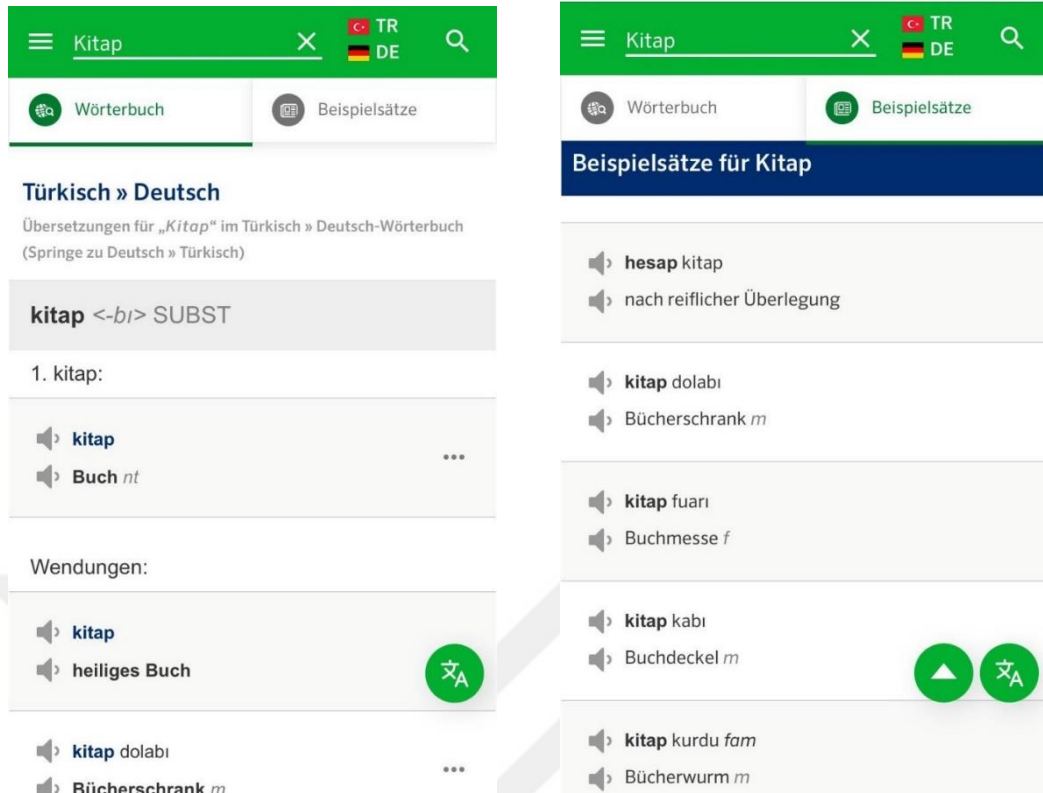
Kitap
TR
DE

Wörterbuch
Beispielsätze

Türkisch » Deutsch

Übersetzungen für „Kitap“ im Türkisch » Deutsch-Wörterbuch (Springe zu Deutsch » Türkisch)

kitap <-bı> SUBST

1. kitap:

kitap
Buch nt

Wendungen:

kitap
heiliges Buch

kitap dolabı
Bücherschrank m

Kitap
TR
DE

Wörterbuch
Beispielsätze

Beispielsätze für Kitap

hesap kitap
nach reiflicher Überlegung

kitap dolabı
Bücherschrank m

kitap fuarı
Buchmesse f

kitap kabı
Buchdeckel m

kitap kurdu fam
Bücherwurm m